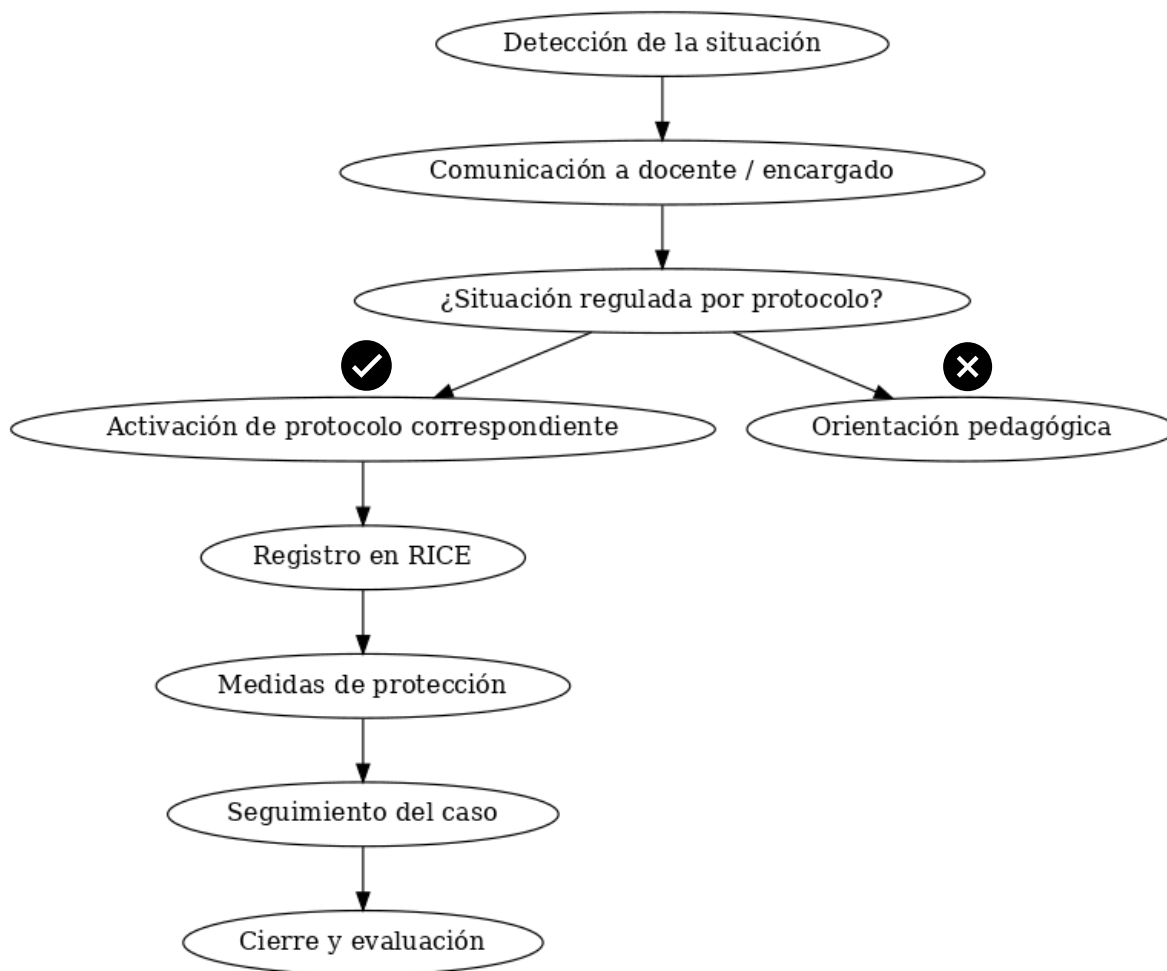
Detección de la situación

Comunicación a docente / encargado

¿Situación regulada por protocolo?

Activación de protocolo correspondiente

Orientación pedagógica

Registro en RICE

Medidas de protección

Seguimiento del caso

Cierre y evaluación